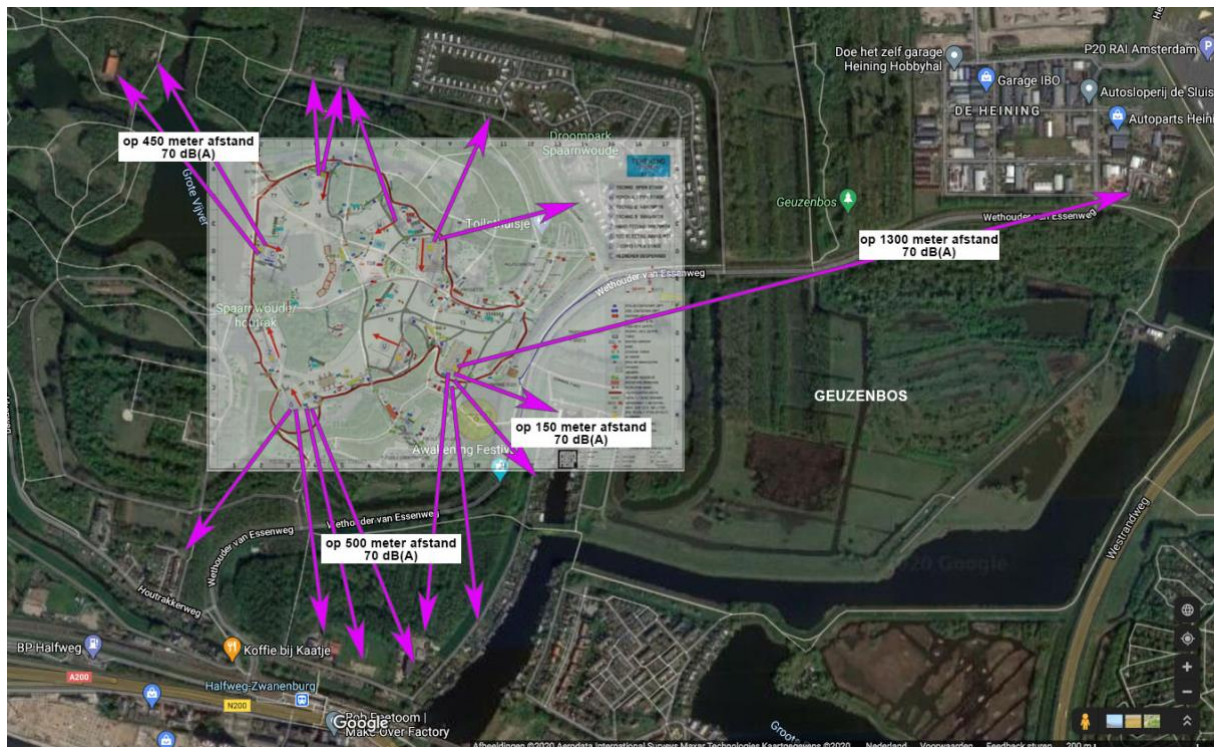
Doe het zelf garage
Heining Hobbyhal
P20 RAI Amsterdam
Garage IBO
Autosloperij de Sluis
DE HEINING
Autoparts Heiln
Droompark Spaarnwoude
Geuzenbos
Wethouder van Essenweg
op 450 meter afstand
70 dB(A)
Grote Vijver
Toiletshuisje
op 1300 meter afstand
70 dB(A)
Wethouder van Essenweg
Spaarnwoude
GEUZENBOS
op 150 meter afstand
70 dB(A)
Awakening Festival
Wethouder van Essenweg
op 500 meter afstand
70 dB(A)
Westrandweg
Houtrakkerweg
BP Halfweg
Koffie bij Kaatje
A200
Halfweg-Zwanenburg
N200
Rob Feetoom | Make-Over Factory
Google
©2020 Google
Afbeeldingen ©2020 Aerodata International Surveys,Maxar Technologies,Kaartgegevens ©2020 Nederland Voorwaarden Feedback sturen 200 m